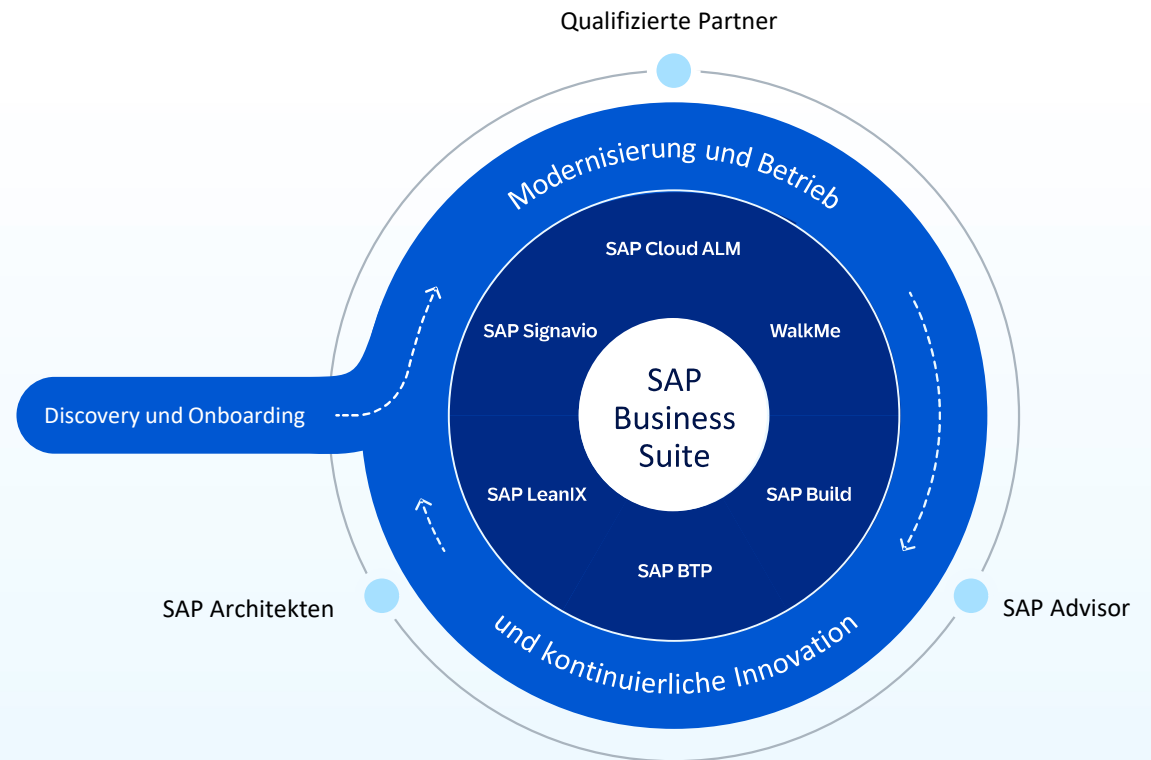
Qualifizierte Partner

Modernisierung und Betrieb

Discovery und Onboarding

SAP Cloud ALM

SAP Signavio

WalkMe

SAP Business Suite

SAP LeanIX

SAP Build

SAP BTP

SAP Architekten

SAP Advisor

und kontinuierliche Innovation